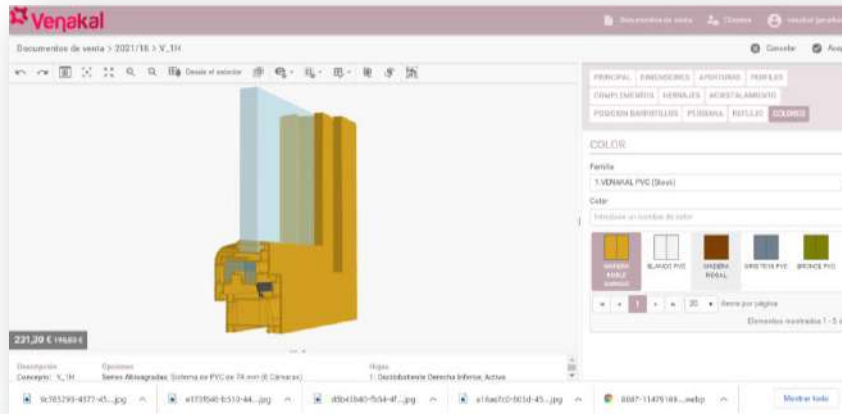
Venakal

Documentos de venta  Clientes  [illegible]

Documentos de venta > 2021/18 > V_1H

Cancelar  Ace

Desde el selector

PRINCIPAL  DIMENSIONES  APERTURAS  PERFILES
COMPLEMENTOS  HERRAJES  ACRISTALAMIENTO
POSICION BARROTILLOS  PERSIANA  REFUERZO  COLORES

COLOR

Familia
1.VENAKAL PVC (Stock)

Color
Introduce un nombre de color

MADERA ROBLE DORADO  BLANCO PVC  MADERA NOGAL  GRIS TEXA PVC  BRONCE PVC

20  Items por página

Elementos mostrados 1 - 5

221,20 € 190,83 €

Descripción  Concepto: V_1H
Opciones  Series Abisagradas: Sistema de PVC de 74 mm (6 Cámaras)
Hojas  1: Oscilobatiente Derecha Inferior, Activa

9c765299-4377-45....jpg  e173f840-b510-44....jpg  d5b41b40-fb34-4f....jpg  a16aefc0-b03d-45....jpg  8087-11475169....webp  Mostrar todo